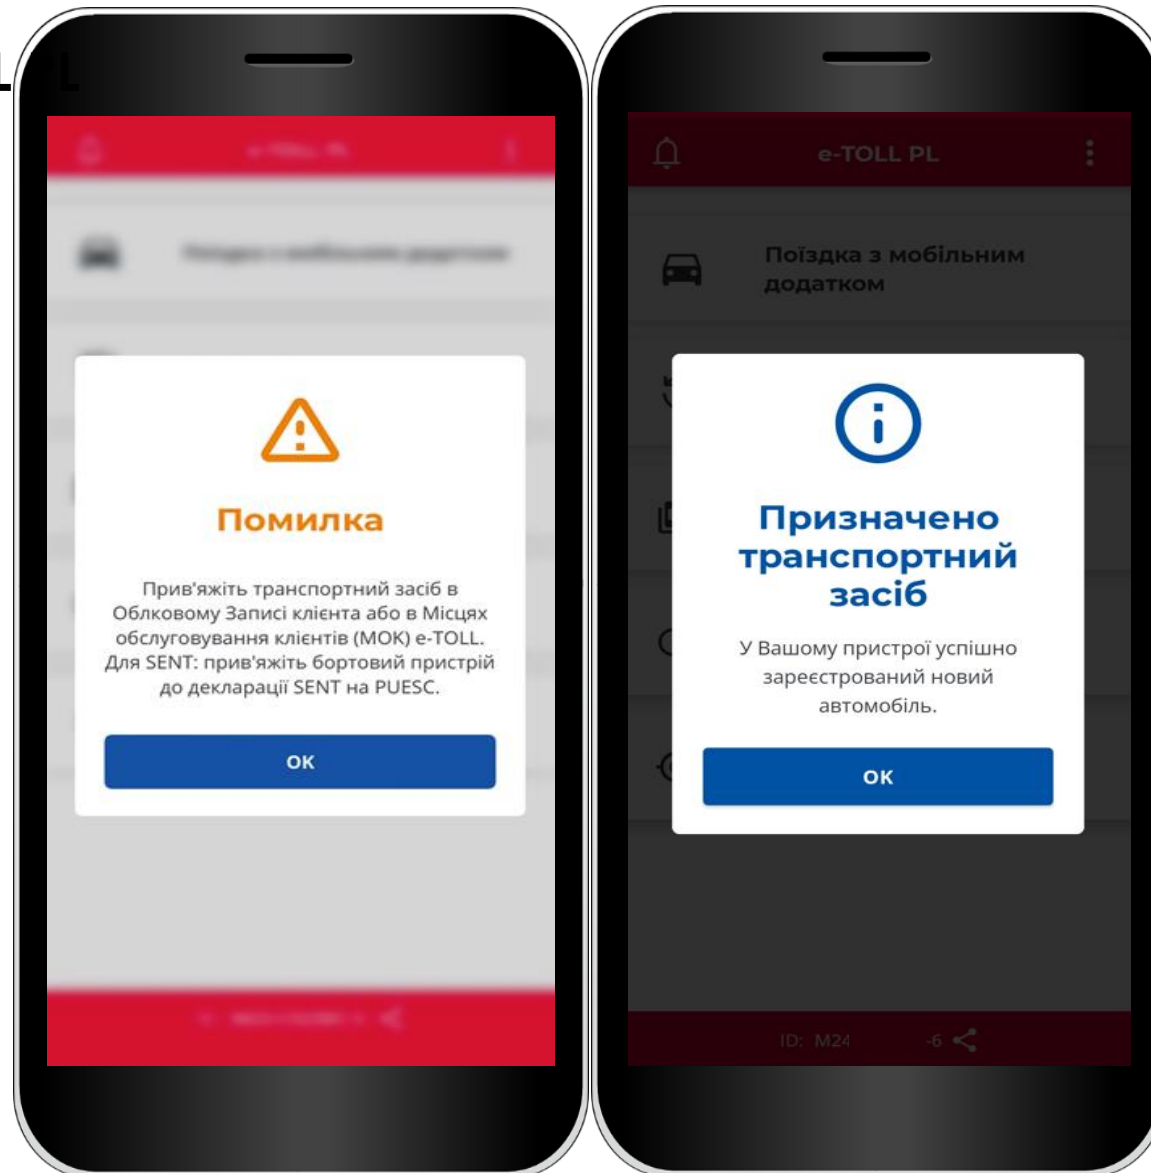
Помилка

Прив'яжіть транспортний засіб в Обліковому Записі клієнта або в Місцях обслуговування клієнтів (МОК) e-TOLL. Для SENT: прив'яжіть бортовий пристрій до декларації SENT на PUESC.

OK

e-TOLL PL

Поїздка з мобільним додатком

Призначено транспортний засіб

У Вашому пристрої успішно зареєстрований новий автомобіль.

OK

ID: M24 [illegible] -6